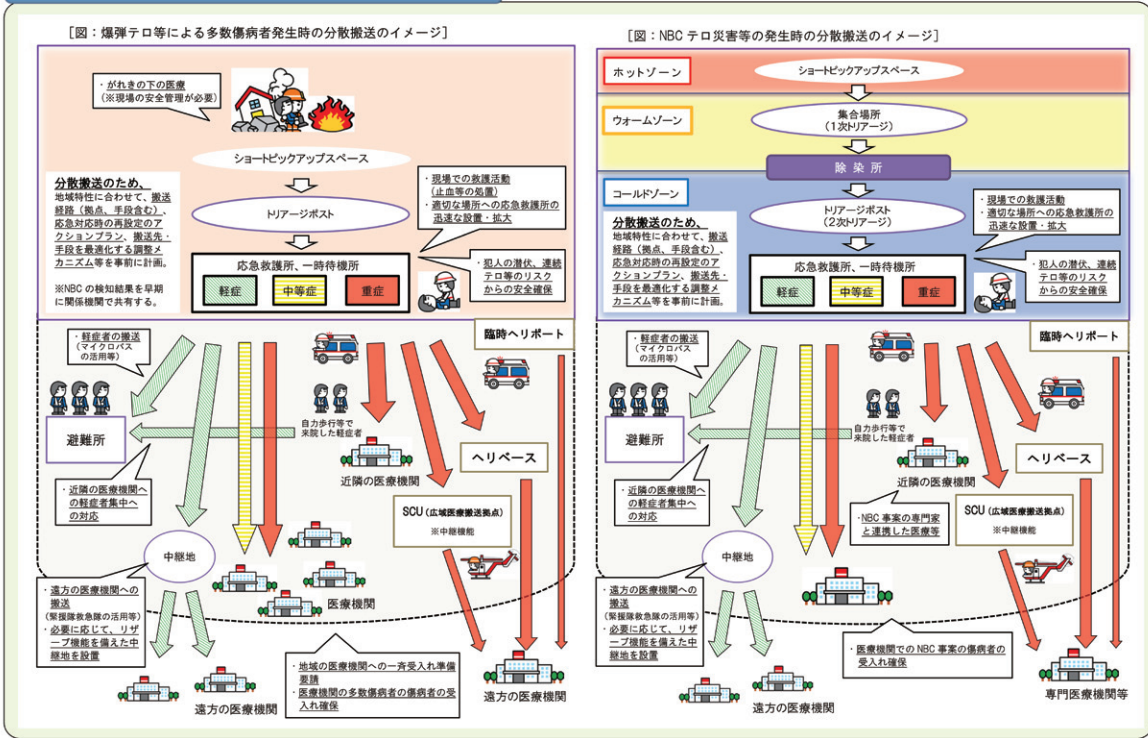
［図：爆弾テロ等による多数傷病者発生時の分散搬送のイメージ］

・がれきの下の医療
（※現場の安全管理が必要）

ショートピックアップスペース

分散搬送のため、地域特性に合わせて、搬送経路（拠点、手段含む）、応急対応時の再設定のアクションプラン、搬送先・手段を最適化する調整メカニズム等を事前に計画。

※NBC の検知結果を早期に関係機関で共有する。

トリアージポスト

・現場での救護活動
（止血等の処置）
・適切な場所への応急救護所の迅速な設置・拡大

応急救護所、一時待機所

軽症　中等症　重症

・犯人の潜伏、連続テロ等のリスクからの安全確保

臨時ヘリポート

・軽症者の搬送
（マイクロバスの活用等）

避難所

自力歩行等で来院した軽症者

近隣の医療機関

ヘリベース

・近隣の医療機関への軽症者集中への対応

SCU（広域医療搬送拠点）
※中継機能

中継地

医療機関

・遠方の医療機関への搬送
（緊援隊救急隊の活用等）
・必要に応じて、リザーブ機能を備えた中継地を設置

・地域の医療機関への一斉受入れ準備要請
・医療機関の多数傷病者の傷病者の受入れ確保

遠方の医療機関

遠方の医療機関

［図：NBC テロ災害等の発生時の分散搬送のイメージ］

ホットゾーン

ショートピックアップスペース

ウォームゾーン

集合場所
（1次トリアージ）

除染所

コールドゾーン

トリアージポスト
（2次トリアージ）

・現場での救護活動
・適切な場所への応急救護所の迅速な設置・拡大

分散搬送のため、地域特性に合わせて、搬送経路（拠点、手段含む）、応急対応時の再設定のアクションプラン、搬送先・手段を最適化する調整メカニズム等を事前に計画。

応急救護所、一時待機所

軽症　中等症　重症

・犯人の潜伏、連続テロ等のリスクからの安全確保

臨時ヘリポート

・軽症者の搬送
（マイクロバスの活用等）

避難所

自力歩行等で来院した軽症者

近隣の医療機関

ヘリベース

・近隣の医療機関への軽症者集中への対応

・NBC 事案の専門家と連携した医療等

SCU（広域医療搬送拠点）
※中継機能

中継地

・遠方の医療機関への搬送
（緊援隊救急隊の活用等）
・必要に応じて、リザーブ機能を備えた中継地を設置

・医療機関での NBC 事案の傷病者の受入れ確保

遠方の医療機関

専門医療機関等